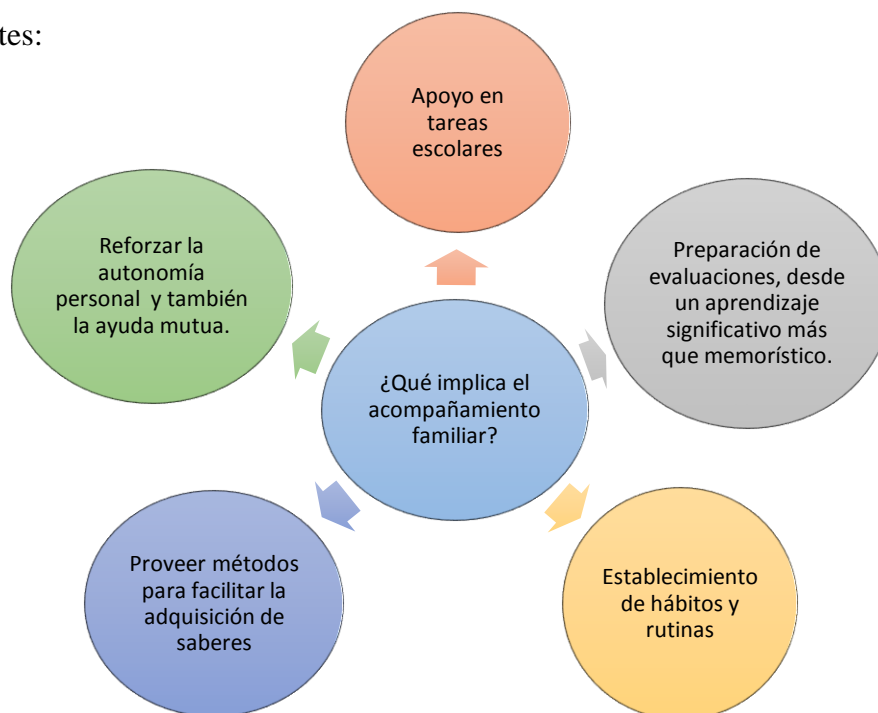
tes:

¿Qué implica el acompañamiento familiar?

Apoyo en tareas escolares

Preparación de evaluaciones, desde un aprendizaje significativo más que memorístico.

Establecimiento de hábitos y rutinas

Proveer métodos para facilitar la adquisición de saberes

Reforzar la autonomía personal y también la ayuda mutua.